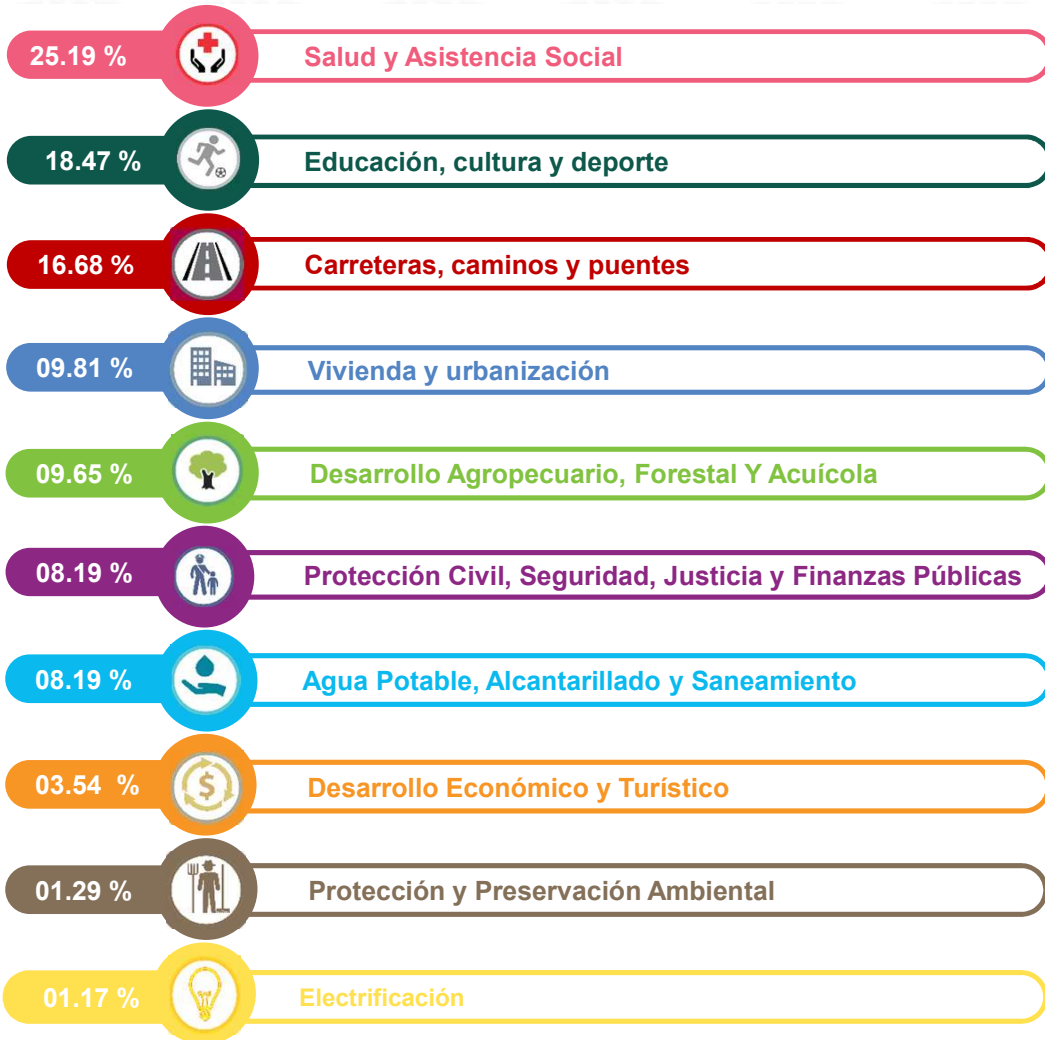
25.19 % Salud y Asistencia Social

18.47 % Educación, cultura y deporte

16.68 % Carreteras, caminos y puentes

09.81 % Vivienda y urbanización

09.65 % Desarrollo Agropecuario, Forestal Y Acuícola

08.19 % Protección Civil, Seguridad, Justicia y Finanzas Públicas

08.19 % Agua Potable, Alcantarillado y Saneamiento

03.54 % Desarrollo Económico y Turístico

01.29 % Protección y Preservación Ambiental

01.17 % Electrificación